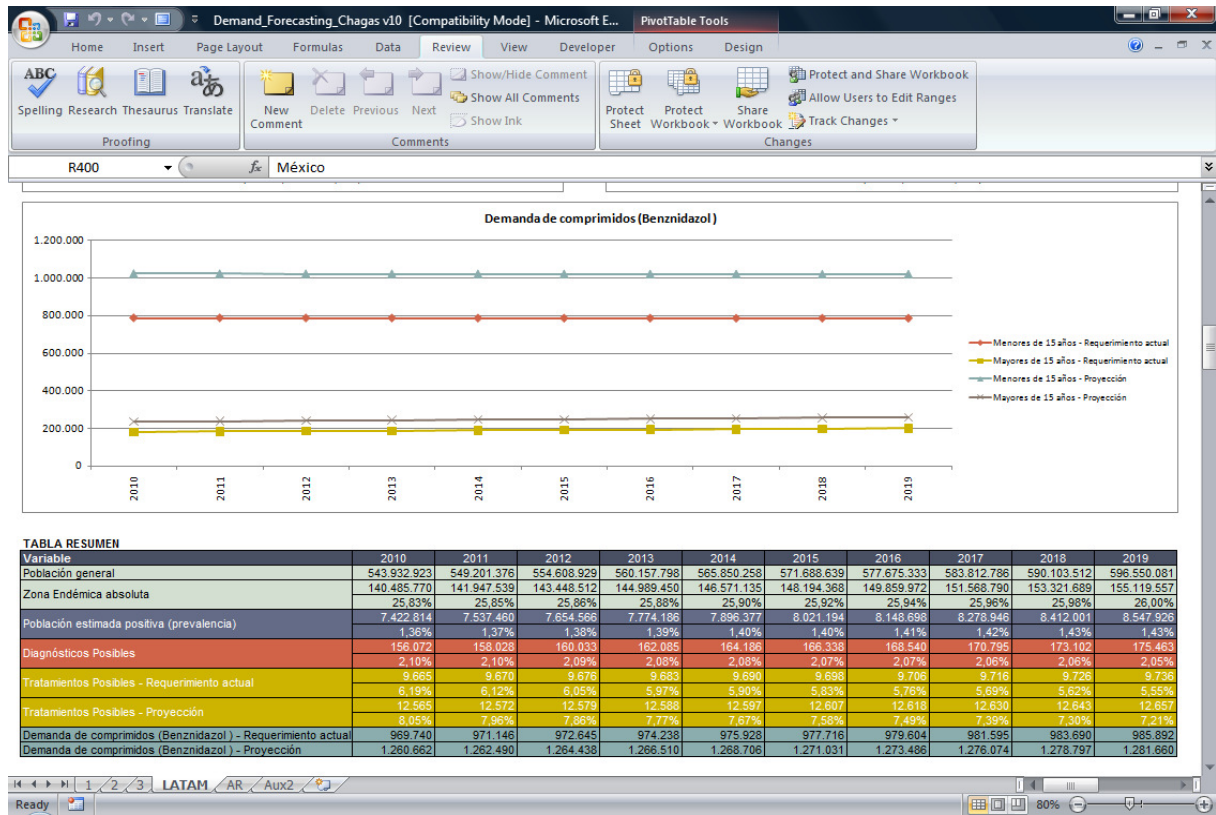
Demand_Forecasting_Chagas v10 [Compatibility Mode] - Microsoft E... PivotTable Tools

Home Insert Page Layout Formulas Data Review View Developer Options Design

Spelling Research Thesaurus Translate
Proofing

New Comment Delete Previous Next Show/Hide Comment Show All Comments Show Ink
Comments

Protect Sheet Protect Workbook Share Workbook Protect and Share Workbook Allow Users to Edit Ranges Track Changes
Changes

R400 México

Demanda de comprimidos (Benznidazol )

1.200.000
1.000.000
800.000
600.000
400.000
200.000
0

2010 2011 2012 2013 2014 2015 2016 2017 2018 2019

Menores de 15 años - Requerimiento actual
Mayores de 15 años - Requerimiento actual
Menores de 15 años - Proyección
Mayores de 15 años - Proyección

TABLA RESUMEN

| Variable | 2010 | 2011 | 2012 | 2013 | 2014 | 2015 | 2016 | 2017 | 2018 | 2019 |
|---|---|---|---|---|---|---|---|---|---|---|
| Población general | 543.932.923 | 549.201.376 | 554.608.929 | 560.157.798 | 565.850.258 | 571.688.639 | 577.675.333 | 583.812.786 | 590.103.512 | 596.550.081 |
| Zona Endémica absoluta | 140.485.770 | 141.947.539 | 143.448.512 | 144.989.450 | 146.571.135 | 148.194.368 | 149.859.972 | 151.568.790 | 153.321.689 | 155.119.557 |
| | 25,83% | 25,85% | 25,86% | 25,88% | 25,90% | 25,92% | 25,94% | 25,96% | 25,98% | 26,00% |
| Población estimada positiva (prevalencia) | 7.422.814 | 7.537.460 | 7.654.566 | 7.774.186 | 7.896.377 | 8.021.194 | 8.148.698 | 8.278.946 | 8.412.001 | 8.547.926 |
| | 1,36% | 1,37% | 1,38% | 1,39% | 1,40% | 1,40% | 1,41% | 1,42% | 1,43% | 1,43% |
| Diagnósticos Posibles | 156.072 | 158.028 | 160.033 | 162.085 | 164.186 | 166.338 | 168.540 | 170.795 | 173.102 | 175.463 |
| | 2,10% | 2,10% | 2,09% | 2,08% | 2,08% | 2,07% | 2,07% | 2,06% | 2,06% | 2,05% |
| Tratamientos Posibles - Requerimiento actual | 9.665 | 9.670 | 9.676 | 9.683 | 9.690 | 9.698 | 9.706 | 9.716 | 9.726 | 9.736 |
| | 6,19% | 6,12% | 6,05% | 5,97% | 5,90% | 5,83% | 5,76% | 5,69% | 5,62% | 5,55% |
| Tratamientos Posibles - Proyección | 12.565 | 12.572 | 12.579 | 12.588 | 12.597 | 12.607 | 12.618 | 12.630 | 12.643 | 12.657 |
| | 8,05% | 7,96% | 7,86% | 7,77% | 7,67% | 7,58% | 7,49% | 7,39% | 7,30% | 7,21% |
| Demanda de comprimidos (Benznidazol ) - Requerimiento actual | 969.740 | 971.146 | 972.645 | 974.238 | 975.928 | 977.716 | 979.604 | 981.595 | 983.690 | 985.892 |
| Demanda de comprimidos (Benznidazol ) - Proyección | 1.260.662 | 1.262.490 | 1.264.438 | 1.266.510 | 1.268.706 | 1.271.031 | 1.273.486 | 1.276.074 | 1.278.797 | 1.281.660 |

1 2 3 LATAM AR Aux2
Ready 80%